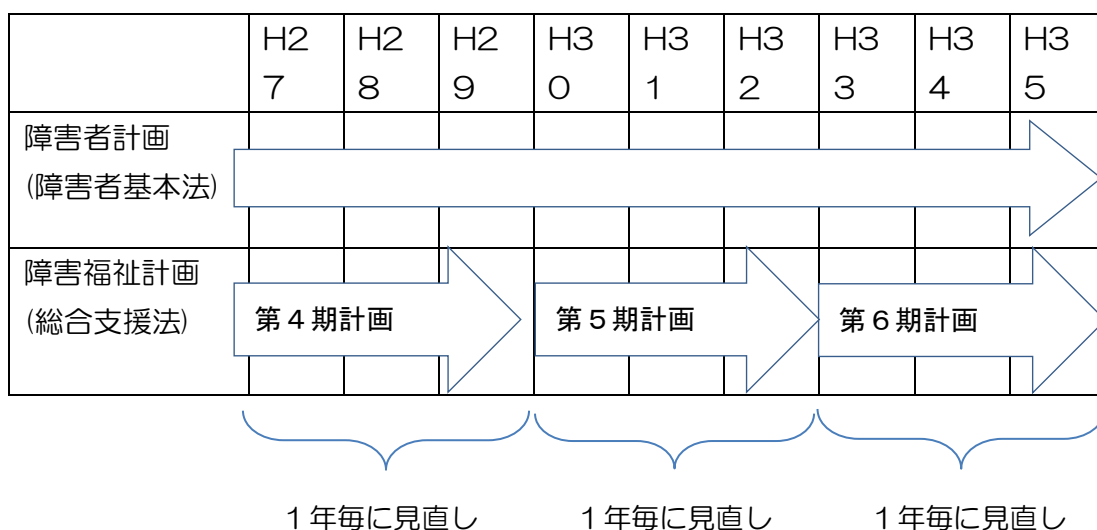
| | H27 | H28 | H29 | H30 | H31 | H32 | H33 | H34 | H35 |
|---|---|---|---|---|---|---|---|---|---|
| 障害者計画 (障害者基本法) | | | | | | | | | |
| 障害福祉計画 (総合支援法) | 第４期計画 | | | 第５期計画 | | | 第６期計画 | | |

１年毎に見直し　１年毎に見直し　１年毎に見直し